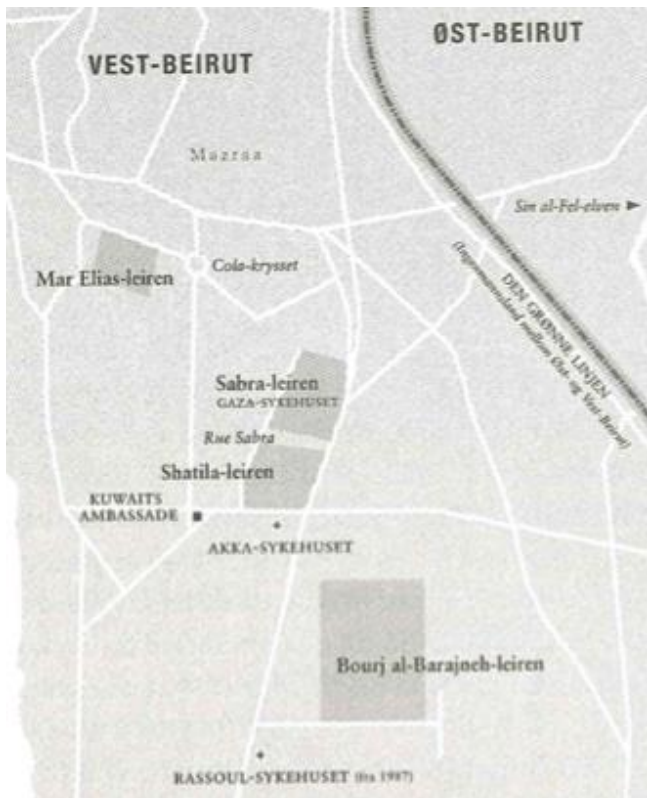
VEST-BEIRUT

ØST-BEIRUT

Mazraa

Sin al-Fel-elven ►

Mar Elias-leiren

Cola-krysset

DEN GRØNNE LINJEN
(Ingenmannsland mellom Øst- og Vest-Beirut)

Sabra-leiren
GAZA-SYKEHUSET

Rue Sabra

Shatila-leiren

KUWAITS AMBASSADE

AKKA-SYKEHUSET

Bourj al-Barajneh-leiren

RASSOUL-SYKEHUSET (fra 1987)